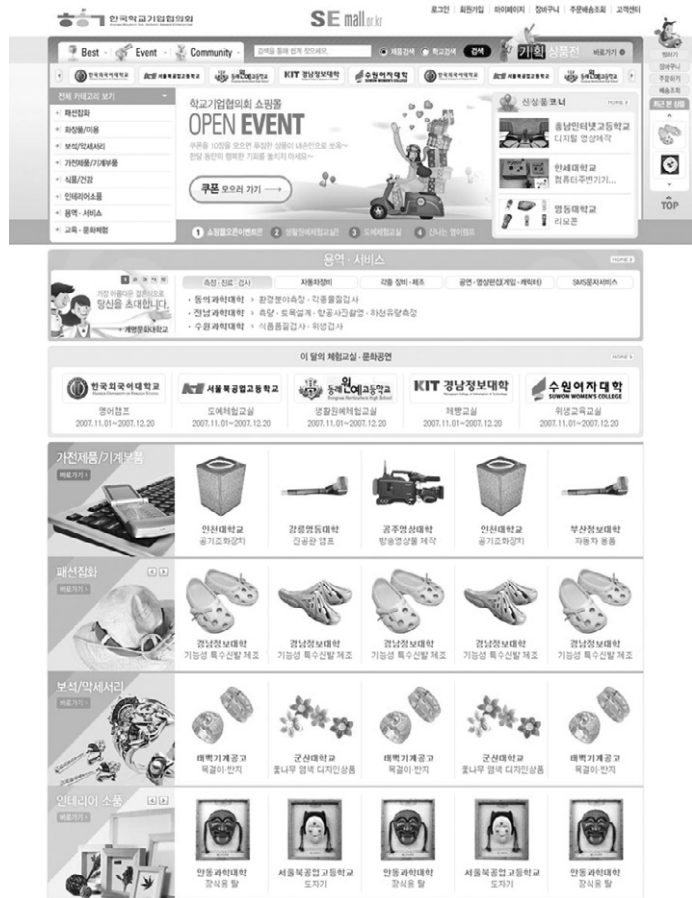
한국학교기업협의회

SE mall.or.kr

로그인 | 회원가입 | 마이페이지 | 장바구니 | 주문배송조회 | 고객센터

Best | Event | Community

제품검색 | 학교검색 | 검색

기획상품전 | 바로가기

한국외국어대학교 | 서울북공업고등학교 | 동해원예고등학교 | KIT 경남정보대학 | 수원여자대학 | 한국외국어대학교 | 서울북공업고등학교 | 동해원예고등학교

전체 카테고리 보기

· 패션잡화
· 화장품/미용
· 보석/악세서리
· 가전제품/기계부품
· 식품/건강
· 인테리어소품
· 용역 · 서비스
· 교육 · 문화체험

학교기업협의회 쇼핑몰

OPEN EVENT

쿠폰 모으러 가기

1 쇼핑몰오픈이벤트 | 2 생활원예체험교실 | 3 도예체험교실 | 4 신나는 영어캠프

신상품코너

충남인터넷고등학교
디지털 영상제작

인덕대학교
컴퓨터주변기기...

영동대학교
리모콘

장바구니
주문하기
최근 본 상품
TOP

용역 · 서비스

가장 아름다운 경쟁자로 당신을 초대합니다.

측정 · 진료 · 검사 | 자동차정비 | 각종 장비 · 제조 | 공연 · 영상편집(게임 · 캐릭터) | SMS문자서비스

· 동아과학대학 · 환경분야측정 · 각종물질검사
· 전남과학대학 · 측량 · 토목설계 · 항공사진촬영 · 차선유량측정
· 수원과학대학 · 식품품질검사 · 위생검사

이 달의 체험교실 · 문화공연

| 한국외국어대학교 | 서울북공업고등학교 | 동해원예고등학교 | KIT 경남정보대학 | 수원여자대학 SUWON WOMEN'S COLLEGE |
|---|---|---|---|---|
| 영어캠프 | 도예체험교실 | 생활원예체험교실 | 제빵교실 | 위생교육교실 |
| 2007.11.01~2007.12.20 | 2007.11.01~2007.12.20 | 2007.11.01~2007.12.20 | 2007.11.01~2007.12.20 | 2007.11.01~2007.12.20 |

가전제품/기계부품
바로가기

| 안산대학교 공기조화장치 | 강릉영동대학 진공관 램프 | 공주영상대학 방송영상물 제작 | 안산대학교 공기조화장치 | 부산정보대학 자동차 용품 |
|---|---|---|---|---|

패션잡화
바로가기

| 경남정보대학 기능성 특수신발 제조 | 경남정보대학 기능성 특수신발 제조 | 경남정보대학 기능성 특수신발 제조 | 경남정보대학 기능성 특수신발 제조 | 경남정보대학 기능성 특수신발 제조 |
|---|---|---|---|---|

보석/악세서리
바로가기

| 태백기계공고 목걸이·반지 | 군산대학교 옻나무 염색 디자인상품 | 태백기계공고 목걸이·반지 | 군산대학교 옻나무 염색 디자인상품 | 태백기계공고 목걸이·반지 |
|---|---|---|---|---|

인테리어 소품
바로가기

| 안동과학대학 장식용 탈 | 서울북공업고등학교 도자기 | 안동과학대학 장식용 탈 | 서울북공업고등학교 도자기 | 안동과학대학 장식용 탈 |
|---|---|---|---|---|